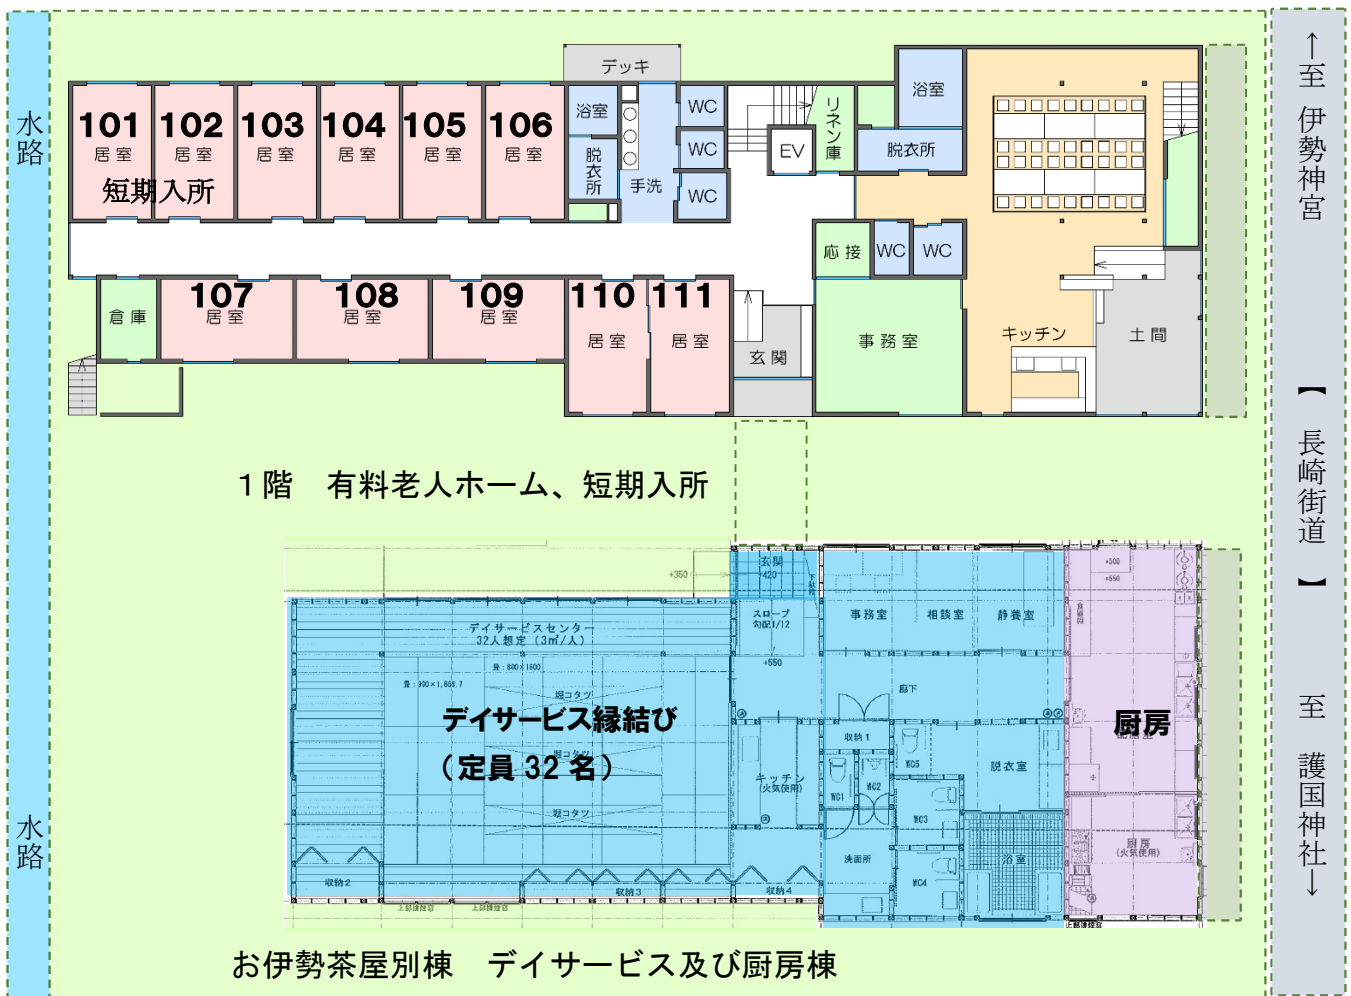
水路

101 居室
102 居室
103 居室
104 居室
105 居室
106 居室
短期入所

デッキ
浴室
脱衣所
手洗
WC
WC
WC
EV
リネン庫
浴室
脱衣所
応接
WC
WC

107 居室
108 居室
109 居室
110 居室
111 居室
倉庫
玄関
事務室
キッチン
土間

1階　有料老人ホーム、短期入所

玄関
+420
+350
スロープ
勾配1/12
+550
事務室
相談室
静養室
デイサービスセンター
32人想定（3㎡/人）
掘コタツ
デイサービス縁結び
（定員 32 名）
掘コタツ
廊下
収納1
キッチン
（火気使用）
WC1
WC2
WC5
WC3
脱衣室
洗面所
WC4
浴室
収納2
収納3
収納4
+500
+550
厨房
厨房
（火気使用）

お伊勢茶屋別棟　デイサービス及び厨房棟

水路

↑至　伊勢神宮

【長崎街道】

至　護国神社↓